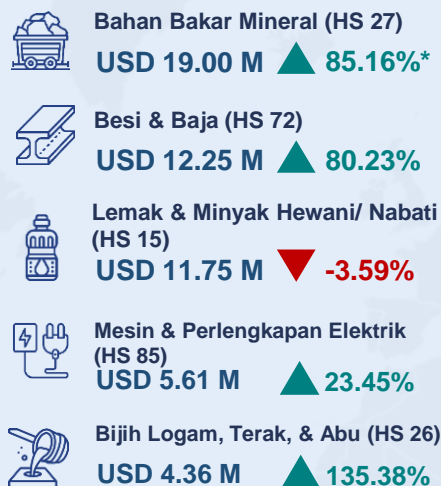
Bahan Bakar Mineral (HS 27)
USD 19.00 M ▲ 85.16%*

Besi & Baja (HS 72)
USD 12.25 M ▲ 80.23%

Lemak & Minyak Hewani/ Nabati (HS 15)
USD 11.75 M ▼ -3.59%

Mesin & Perlengkapan Elektrik (HS 85)
USD 5.61 M ▲ 23.45%

Bijih Logam, Terak, & Abu (HS 26)
USD 4.36 M ▲ 135.38%